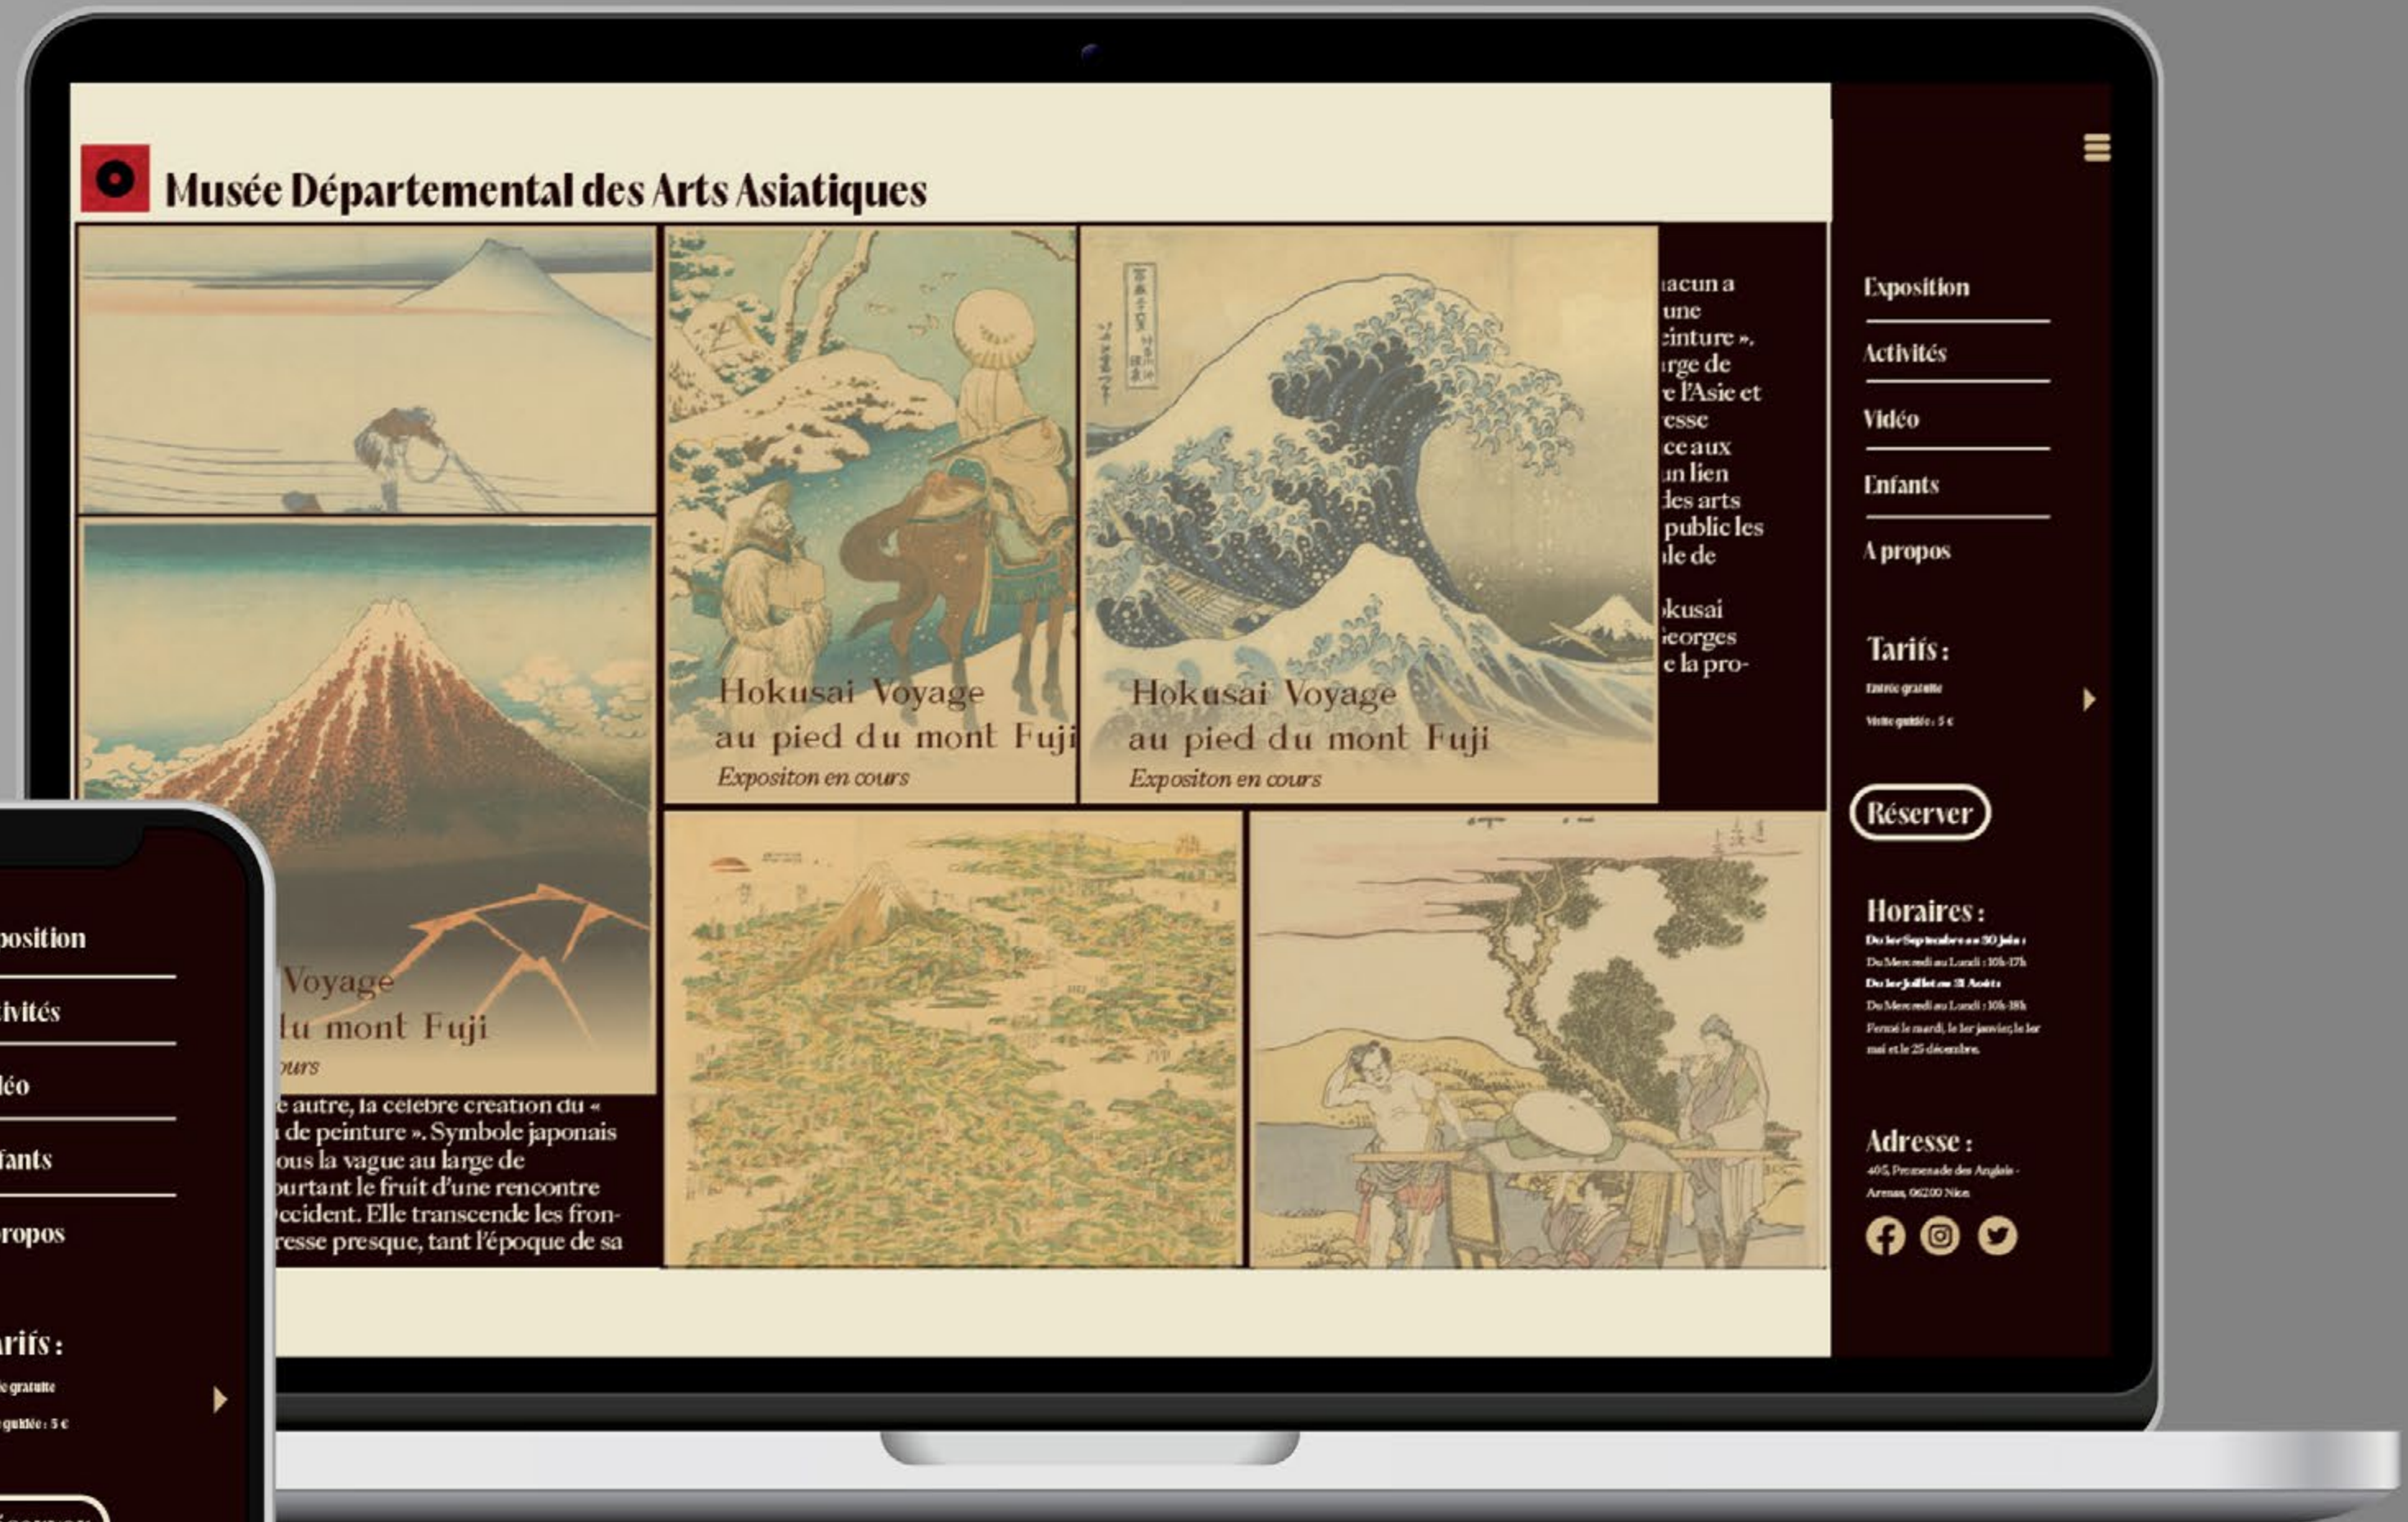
Musée Départemental des Arts Asiatiques

Hokusai Voyage au pied du mont Fuji
Expositon en cours

Hokusai Voyage au pied du mont Fuji
Expositon en cours

acun a
une
einture ».
rge de
e l'Asie et
esse
ce aux
un lien
des arts
public les
le de

kusai
eorges
e la pro-

Voyage
du mont Fuji
urs

e autre, la célèbre création du «
de peinture ». Symbole japonais
ous la vague au large de
ourtant le fruit d'une rencontre
ccident. Elle transcende les fron-
resse presque, tant l'époque de sa

Exposition
Activités
Vidéo
Enfants
A propos

Tarifs :
Entrée gratuite
Visite guidée : 5 €

Réserver

Horaires :
Du 1er Septembre au 30 Juin :
Du Mercredi au Lundi : 10h-17h
Du 1er Juillet au 31 Août :
Du Mercredi au Lundi : 10h-18h
Fermé le mardi, le 1er janvier, le 1er mai et le 25 décembre.

Adresse :
405, Promenade des Anglais - Arenas, 06200 Nice

position
ivités
déo
fants
ropos

arifs :
e gratuite
guidée : 5 €